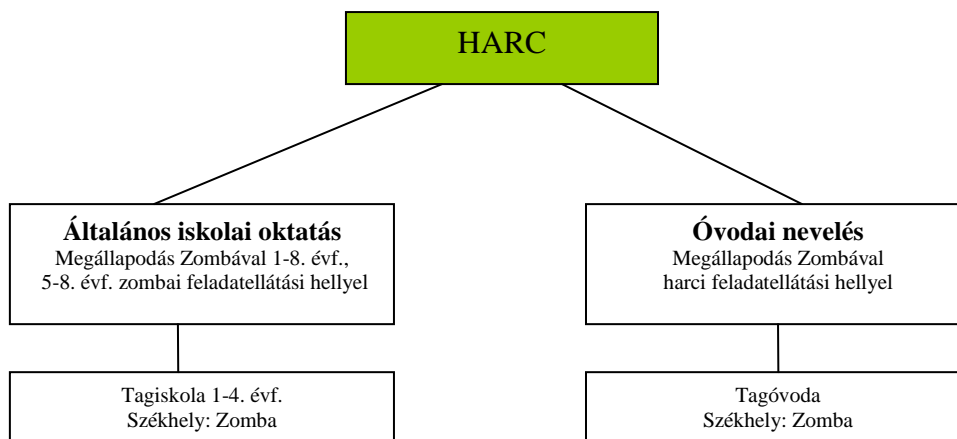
HARC

**Általános iskolai oktatás**
Megállapodás Zombával 1-8. évf., 5-8. évf. zombai feladatellátási hellyel

Tagiskola 1-4. évf.
Székhely: Zomba

**Óvodai nevelés**
Megállapodás Zombával harci feladatellátási hellyel

Tagóvoda
Székhely: Zomba